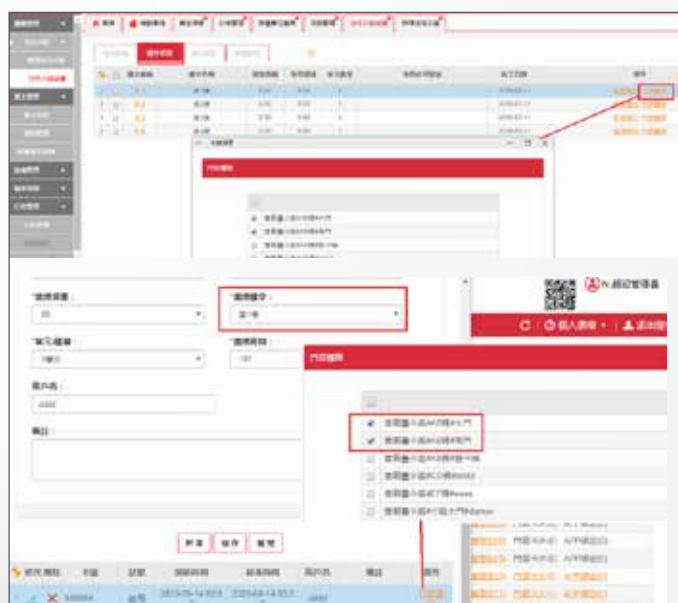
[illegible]

*選擇樓層：
第一層

*單元種類：

*選擇時段：

用戶名：

備註：

門控權限

查看園小區A1棟B大門
查看園小區A1棟B側門
查看園小區A1棟B後門

新增　修改　刪除

用戶類型　卡號　狀態　開始時間　結束時間　用戶名　備註　操作

2019-05-14 10:5
2019-06-14 10:5

門控權限

N.超級管理員

個人資料